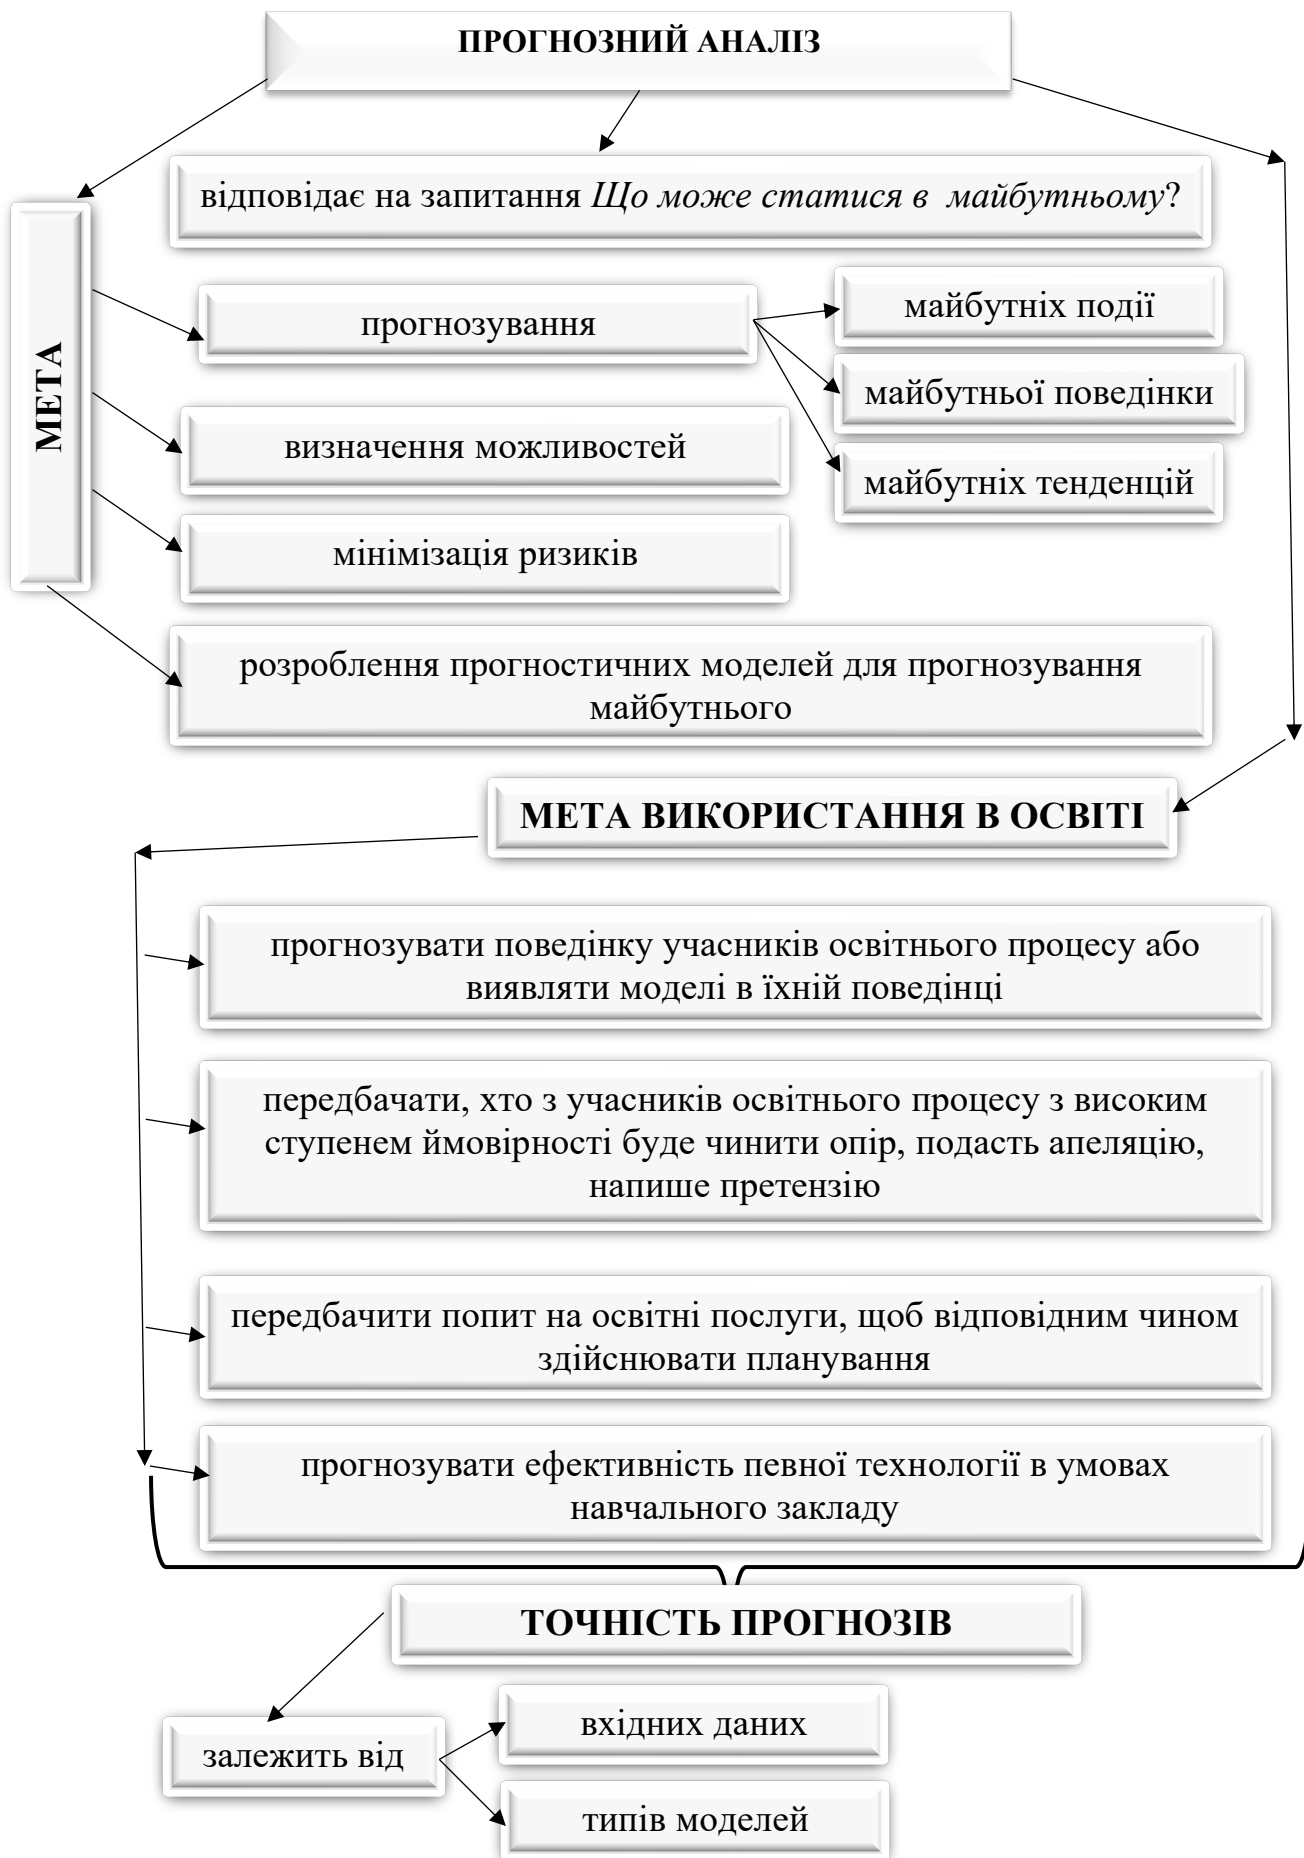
ПРОГНОЗНИЙ АНАЛІЗ

відповідає на запитання *Що може статися в майбутньому*?

МЕТА

прогнозування

майбутніх події

майбутньої поведінки

майбутніх тенденцій

визначення можливостей

мінімізація ризиків

розроблення прогностичних моделей для прогнозування майбутнього

МЕТА ВИКОРИСТАННЯ В ОСВІТІ

прогнозувати поведінку учасників освітнього процесу або виявляти моделі в їхній поведінці

передбачати, хто з учасників освітнього процесу з високим ступенем ймовірності буде чинити опір, подасть апеляцію, напише претензію

передбачити попит на освітні послуги, щоб відповідним чином здійснювати планування

прогнозувати ефективність певної технології в умовах навчального закладу

ТОЧНІСТЬ ПРОГНОЗІВ

залежить від

вхідних даних

типів моделей